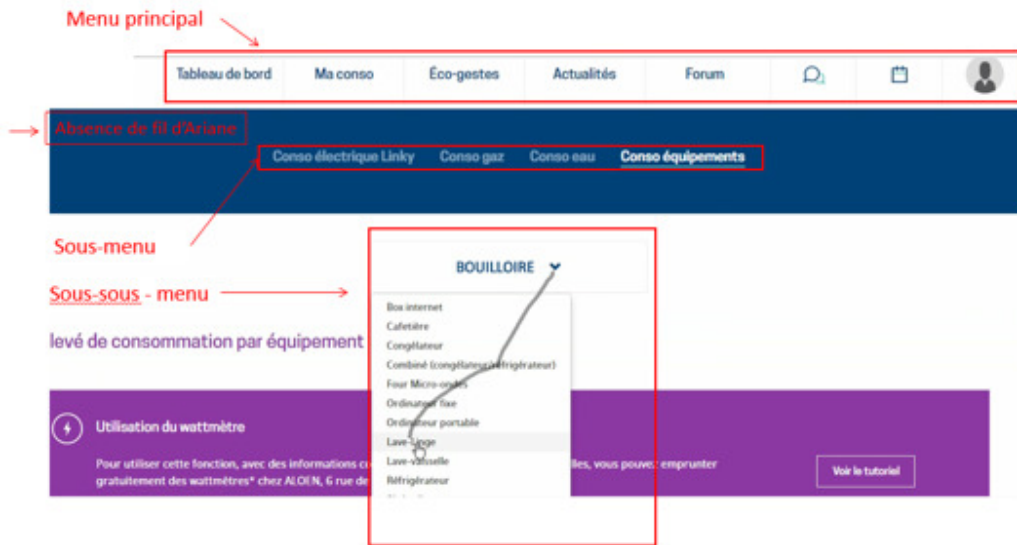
Menu principal

Tableau de bord | Ma conso | Éco-gestes | Actualités | Forum

Absence de fil d'Ariane

Conso électrique Linky | Conso gaz | Conso eau | Conso équipements

Sous-menu

BOUILLOIRE

Sous-sous - menu

levé de consommation par équipement

Box internet
Cafetière
Congélateur
Combiné (congélateur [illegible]réfrigérateur)
Four Micro-ondes
Ordinateur fixe
Ordinateur portable
Lave-Linge
Lave-vaisselle
Réfrigérateur

Utilisation du wattmètre

Pour utiliser cette fonction, avec des informations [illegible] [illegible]lles, vous pouvez emprunter gratuitement des wattmètres* chez ALOEN, 6 rue de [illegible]

Voir le tutoriel